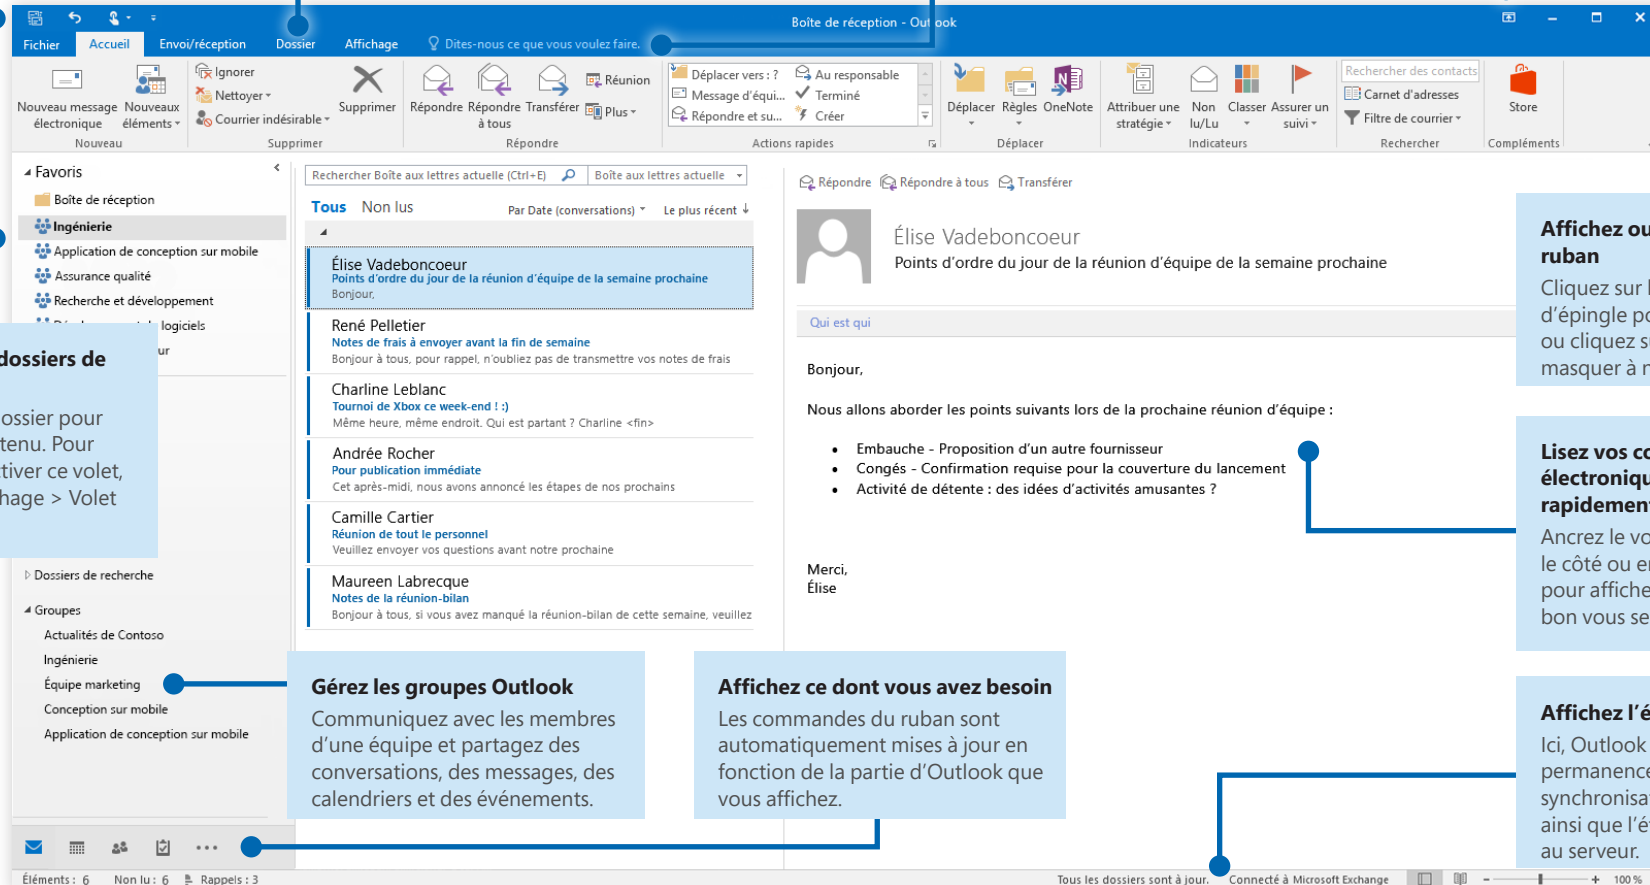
Boîte de réception - Outlook

Fichier Accueil Envoi/réception Dossier Affichage Dites-nous ce que vous voulez faire.

Nouveau message électronique Nouveaux éléments Nouveau
Ignorer Nettoyer Courrier indésirable Supprimer Supprimer
Répondre Répondre à tous Transférer Réunion Plus Répondre
Déplacer vers : ? Message d'équi... Répondre et su... Au responsable Terminé Créer Actions rapides
Déplacer Règles OneNote Déplacer
Attribuer une stratégie Non lu/Lu Classer Assurer un suivi Indicateurs
Rechercher des contacts Carnet d'adresses Filtre de courrier Rechercher
Store Compléments

Favoris
Boîte de réception
Ingénierie
Application de conception sur mobile
Assurance qualité
Recherche et développement
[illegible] logiciels
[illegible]ur
Dossiers de recherche
Groupes
Actualités de Contoso
Ingénierie
Équipe marketing
Conception sur mobile
Application de conception sur mobile

dossiers de
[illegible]ossier pour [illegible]tenu. Pour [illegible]tiver ce volet, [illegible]hage > Volet

Rechercher Boîte aux lettres actuelle (Ctrl+E) Boîte aux lettres actuelle
Tous Non lus Par Date (conversations) Le plus récent

Élise Vadeboncoeur
Points d'ordre du jour de la réunion d'équipe de la semaine prochaine
Bonjour,

René Pelletier
Notes de frais à envoyer avant la fin de semaine
Bonjour à tous, pour rappel, n'oubliez pas de transmettre vos notes de frais

Charline Leblanc
Tournoi de Xbox ce week-end ! :)
Même heure, même endroit. Qui est partant ? Charline <fin>

Andrée Rocher
Pour publication immédiate
Cet après-midi, nous avons annoncé les étapes de nos prochains

Camille Cartier
Réunion de tout le personnel
Veuillez envoyer vos questions avant notre prochaine

Maureen Labrecque
Notes de la réunion-bilan
Bonjour à tous, si vous avez manqué la réunion-bilan de cette semaine, veuillez

Répondre Répondre à tous Transférer
Élise Vadeboncoeur
Points d'ordre du jour de la réunion d'équipe de la semaine prochaine
Qui est qui

Bonjour,

Nous allons aborder les points suivants lors de la prochaine réunion d'équipe :

- Embauche - Proposition d'un autre fournisseur
- Congés - Confirmation requise pour la couverture du lancement
- Activité de détente : des idées d'activités amusantes ?

Merci,
Élise

Affichez ou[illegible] ruban
Cliquez sur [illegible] d'épingle po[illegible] ou cliquez s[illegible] masquer à n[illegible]

Lisez vos c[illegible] électroniqu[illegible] rapidemen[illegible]
Ancrez le vo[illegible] le côté ou e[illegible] pour affiche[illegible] bon vous se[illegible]

Affichez l'é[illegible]
Ici, Outlook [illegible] permanence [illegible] synchronisa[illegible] ainsi que l'é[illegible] au serveur.

Gérez les groupes Outlook
Communiquez avec les membres d'une équipe et partagez des conversations, des messages, des calendriers et des événements.

Affichez ce dont vous avez besoin
Les commandes du ruban sont automatiquement mises à jour en fonction de la partie d'Outlook que vous affichez.

Éléments : 6 Non lu : 6 Rappels : 3
Tous les dossiers sont à jour. Connecté à Microsoft Exchange 100 %